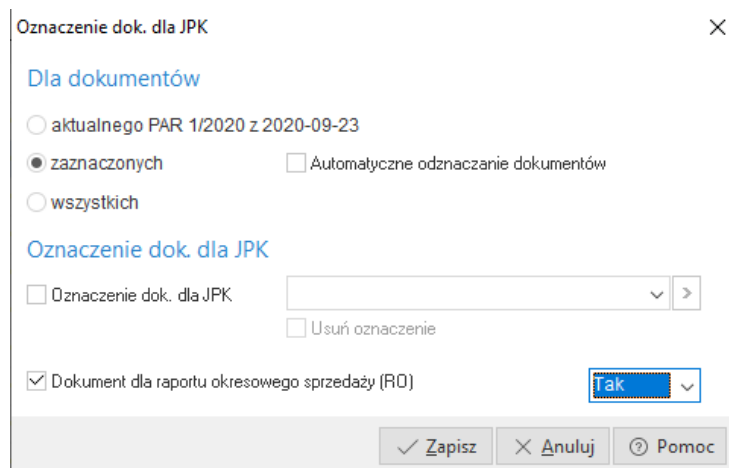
Oznaczenie dok. dla JPK

Dla dokumentów

aktualnego PAR 1/2020 z 2020-09-23

zaznaczonych

Automatyczne odznaczanie dokumentów

wszystkich

Oznaczenie dok. dla JPK

Oznaczenie dok. dla JPK

Usuń oznaczenie

Dokument dla raportu okresowego sprzedaży (RO)

Tak

Zapisz

Anuluj

Pomoc